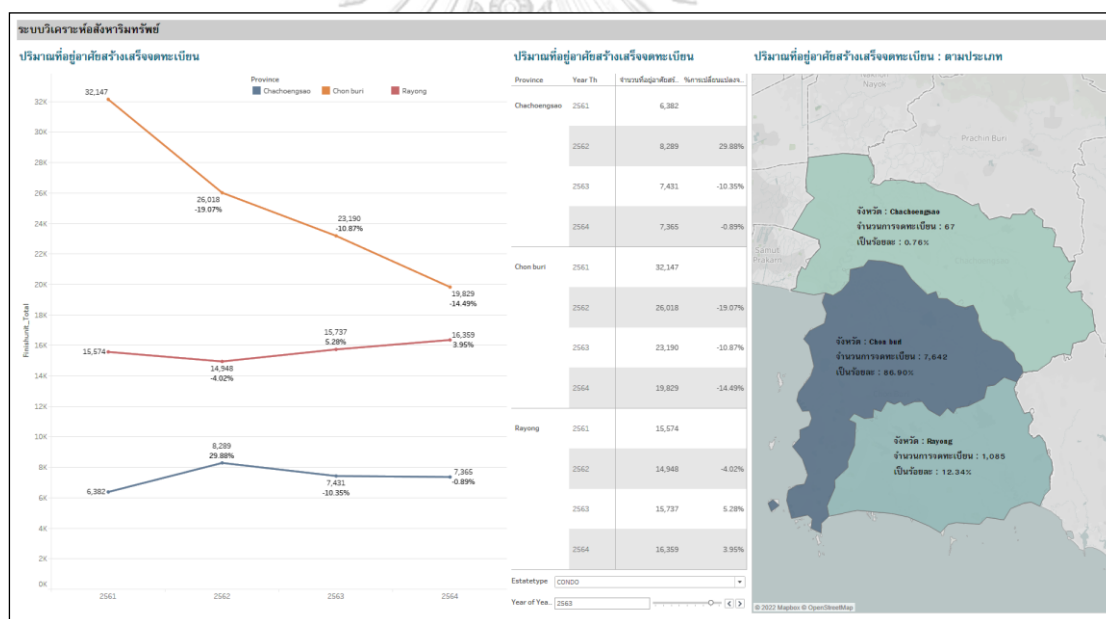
ระบบวิเคราะห์อสังหาริมทรัพย์

ปริมาณที่อยู่อาศัยสร้างเสร็จจดทะเบียน

Province
Chachoengsao
Chon buri
Rayong

32K
30K
28K
26K
24K
22K
20K
18K
16K
14K
12K
10K
8K
6K
4K
2K
0K

Finishunit_Total

32,147
26,018
-19.07%
23,190
-10.87%
19,829
-14.49%
15,574
14,948
-4.02%
15,737
5.28%
16,359
3.95%
8,289
29.88%
6,382
7,431
-10.35%
7,365
-0.89%

2561
2562
2563
2564

ปริมาณที่อยู่อาศัยสร้างเสร็จจดทะเบียน

| Province | Year Th | จำนวนที่อยู่อาศัยสร้... | %การเปลี่ยนแปลง... |
|---|---|---|---|
| Chachoengsao | 2561 | 6,382 | |
| | 2562 | 8,289 | 29.88% |
| | 2563 | 7,431 | -10.35% |
| | 2564 | 7,365 | -0.89% |
| Chon buri | 2561 | 32,147 | |
| | 2562 | 26,018 | -19.07% |
| | 2563 | 23,190 | -10.87% |
| | 2564 | 19,829 | -14.49% |
| Rayong | 2561 | 15,574 | |
| | 2562 | 14,948 | -4.02% |
| | 2563 | 15,737 | 5.28% |
| | 2564 | 16,359 | 3.95% |

Estatetype CONDO
Year of Yea.. 2563

ปริมาณที่อยู่อาศัยสร้างเสร็จจดทะเบียน : ตามประเภท

Nakhon Nayok
Prachin Buri
Samut Prakan

จังหวัด : Chachoengsao
จำนวนการจดทะเบียน : 67
เป็นร้อยละ : 0.76%

จังหวัด : Chon buri
จำนวนการจดทะเบียน : 7,642
เป็นร้อยละ : 86.90%

จังหวัด : Rayong
จำนวนการจดทะเบียน : 1,085
เป็นร้อยละ : 12.34%

© 2022 Mapbox © OpenStreetMap